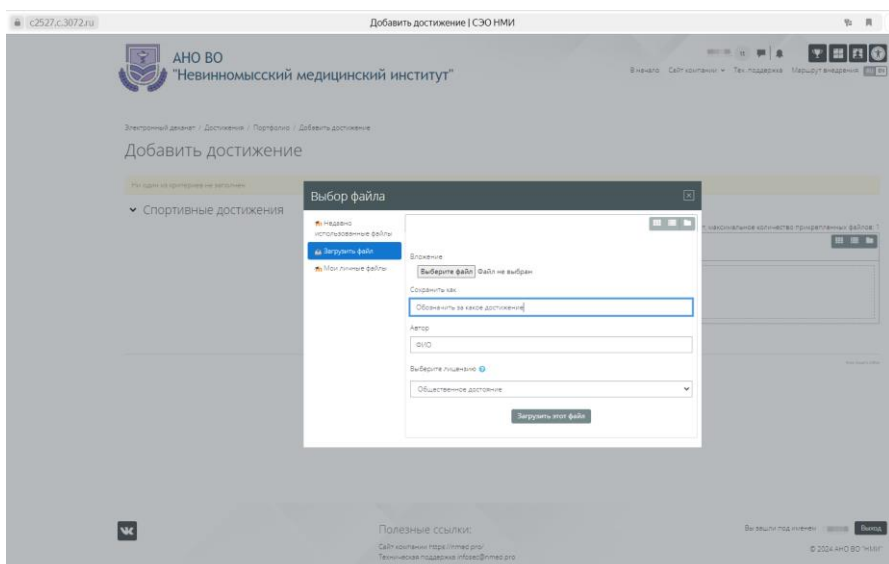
c2527.c.3072.ru

Добавить достижение | СЭО НМИ

АНО ВО
"Невинномысский медицинский институт"

В начало Сайт компании Тех поддержка Маршрут внедрения

Электронный деканат / Достижения / Портфолио / Добавить достижение

Добавить достижение

Ни один из критериев не заполнен

Спортивные достижения

максимальное количество прикрепленных файлов: 1

Выбор файла

Недавно использованные файлы

Загрузить файл

Мои личные файлы

Вложение

Выберите файл Файл не выбран

Сохранить как

Обозначить за какое достижение

Автор

ФИО

Выберите лицензию

Общественное достояние

Загрузить этот файл

Полезные ссылки:

Сайт компании https://nmed.pro/
Техническая поддержка infosed@nmed.pro

Вы зашли под именем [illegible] Выход

© 2024 АНО ВО "НМИ"